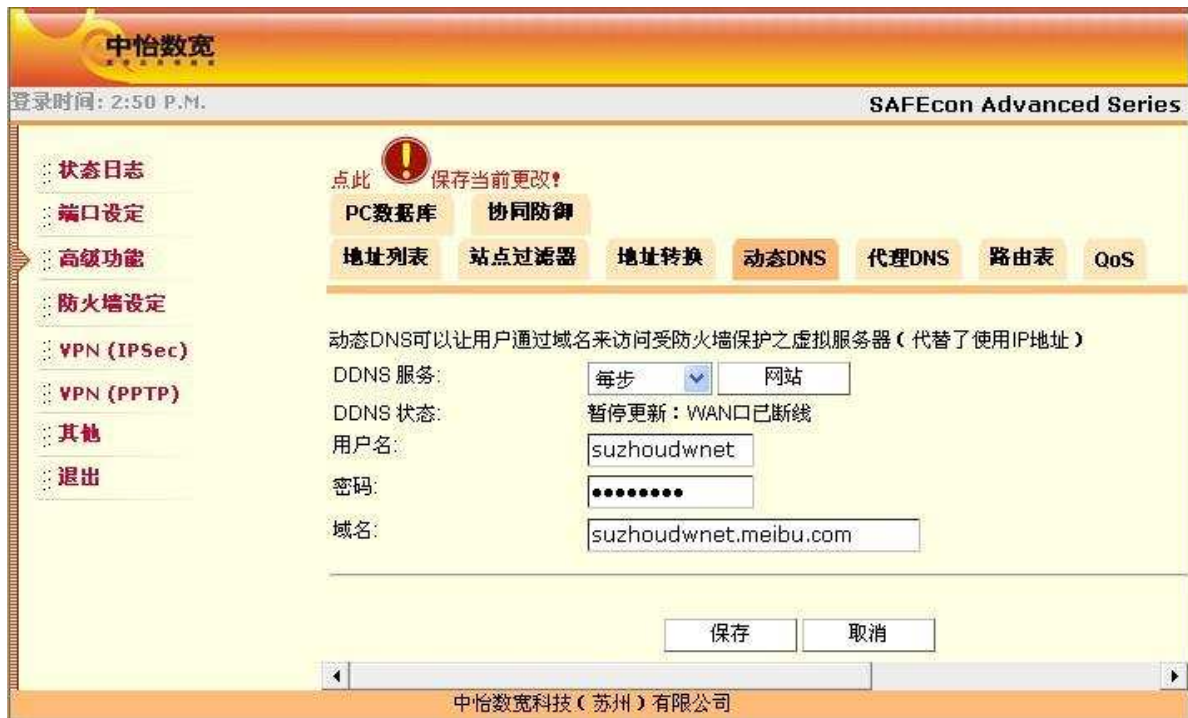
中怡数宽

登录时间: 2:50 P.M.

SAFEcon Advanced Series

状态日志
端口设定
高级功能
防火墙设定
VPN (IPSec)
VPN (PPTP)
其他
退出

点此 保存当前更改!

PC数据库 协同防御
地址列表 站点过滤器 地址转换 动态DNS 代理DNS 路由表 QoS

动态DNS可以让用户通过域名来访问受防火墙保护之虚拟服务器(代替了使用IP地址)

DDNS 服务: 每步 网站
DDNS 状态: 暂停更新：WAN口已断线
用户名: suzhoudwnet
密码: ●●●●●●●●●
域名: suzhoudwnet.meibu.com

保存 取消

中怡数宽科技(苏州)有限公司